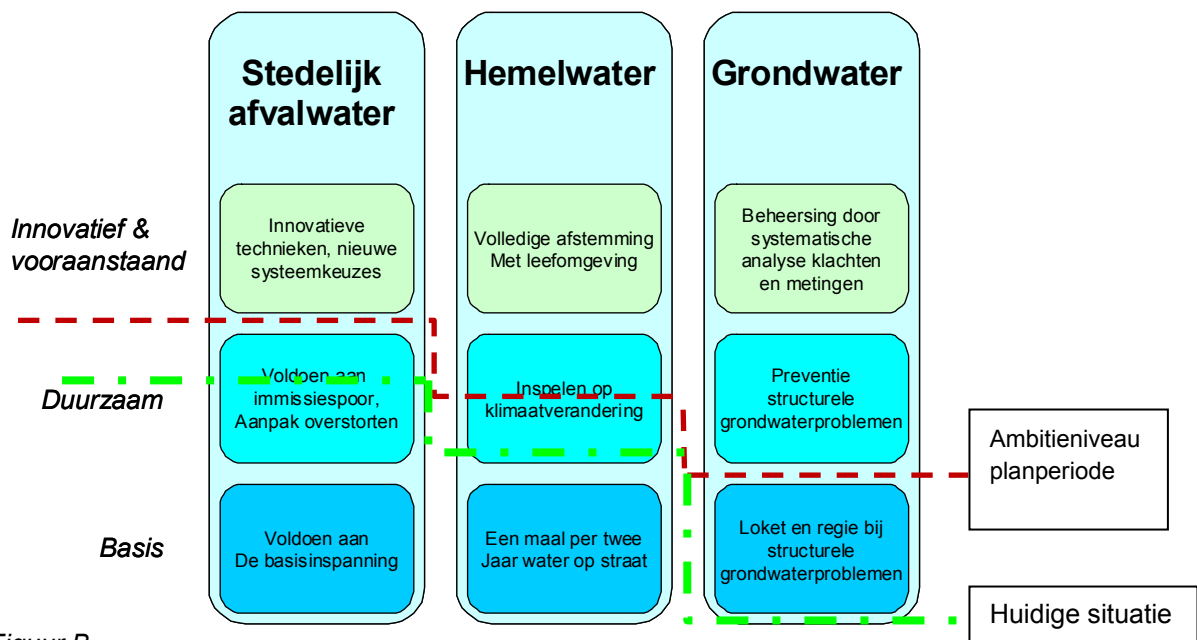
Stedelijk afvalwater

Hemelwater

Grondwater

Innovatief & vooraanstaand

Innovatieve technieken, nieuwe systeemkeuzes

Volledige afstemming Met leefomgeving

Beheersing door systematische analyse klachten en metingen

Duurzaam

Voldoen aan immissiespoor, Aanpak overstorten

Inspelen op klimaatverandering

Preventie structurele grondwaterproblemen

Ambitieniveau planperiode

Basis

Voldoen aan De basisinspanning

Een maal per twee Jaar water op straat

Loket en regie bij structurele grondwaterproblemen

Huidige situatie

Figuur B